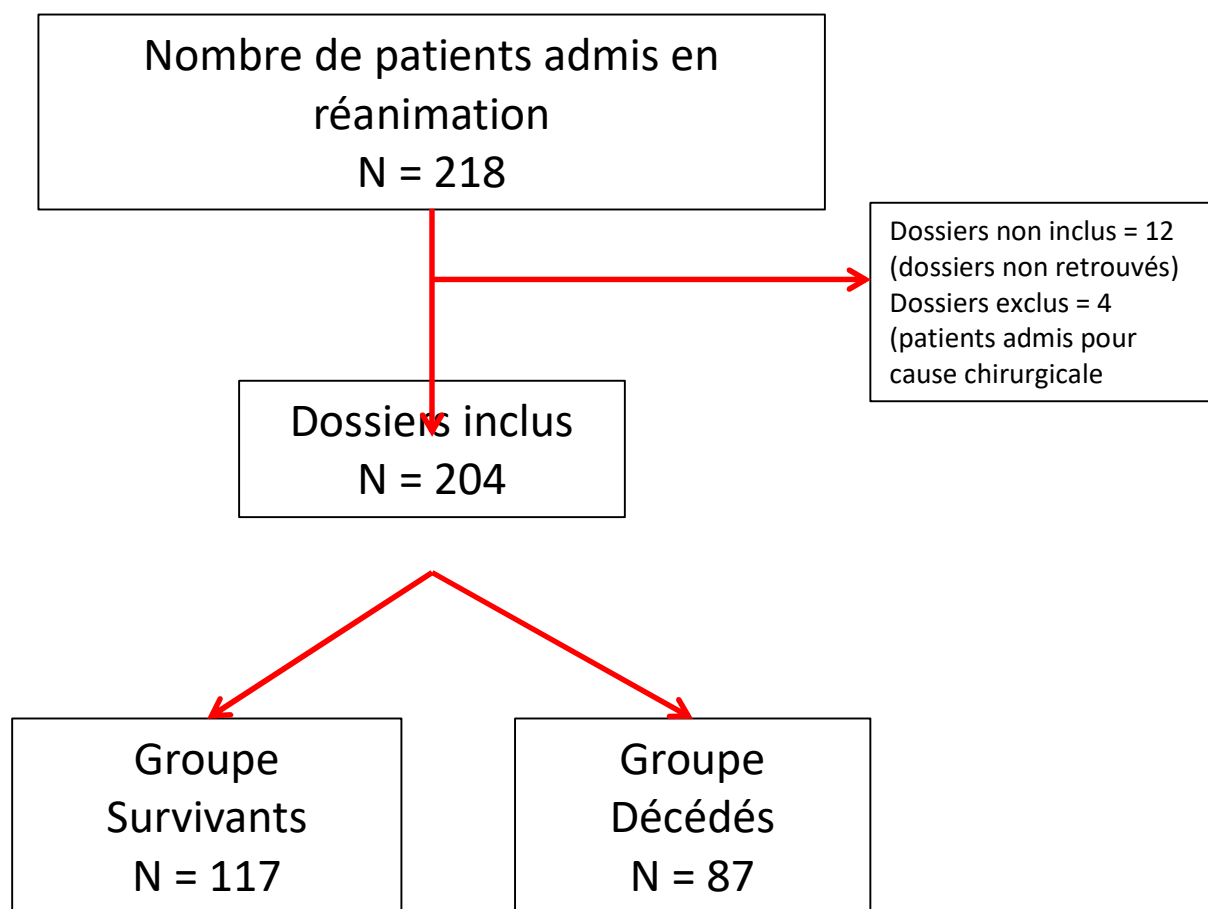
Nombre de patients admis en réanimation
N = 218

Dossiers non inclus = 12 (dossiers non retrouvés)
Dossiers exclus = 4 (patients admis pour cause chirurgicale

Dossiers inclus
N = 204

Groupe Survivants
N = 117

Groupe Décédés
N = 87